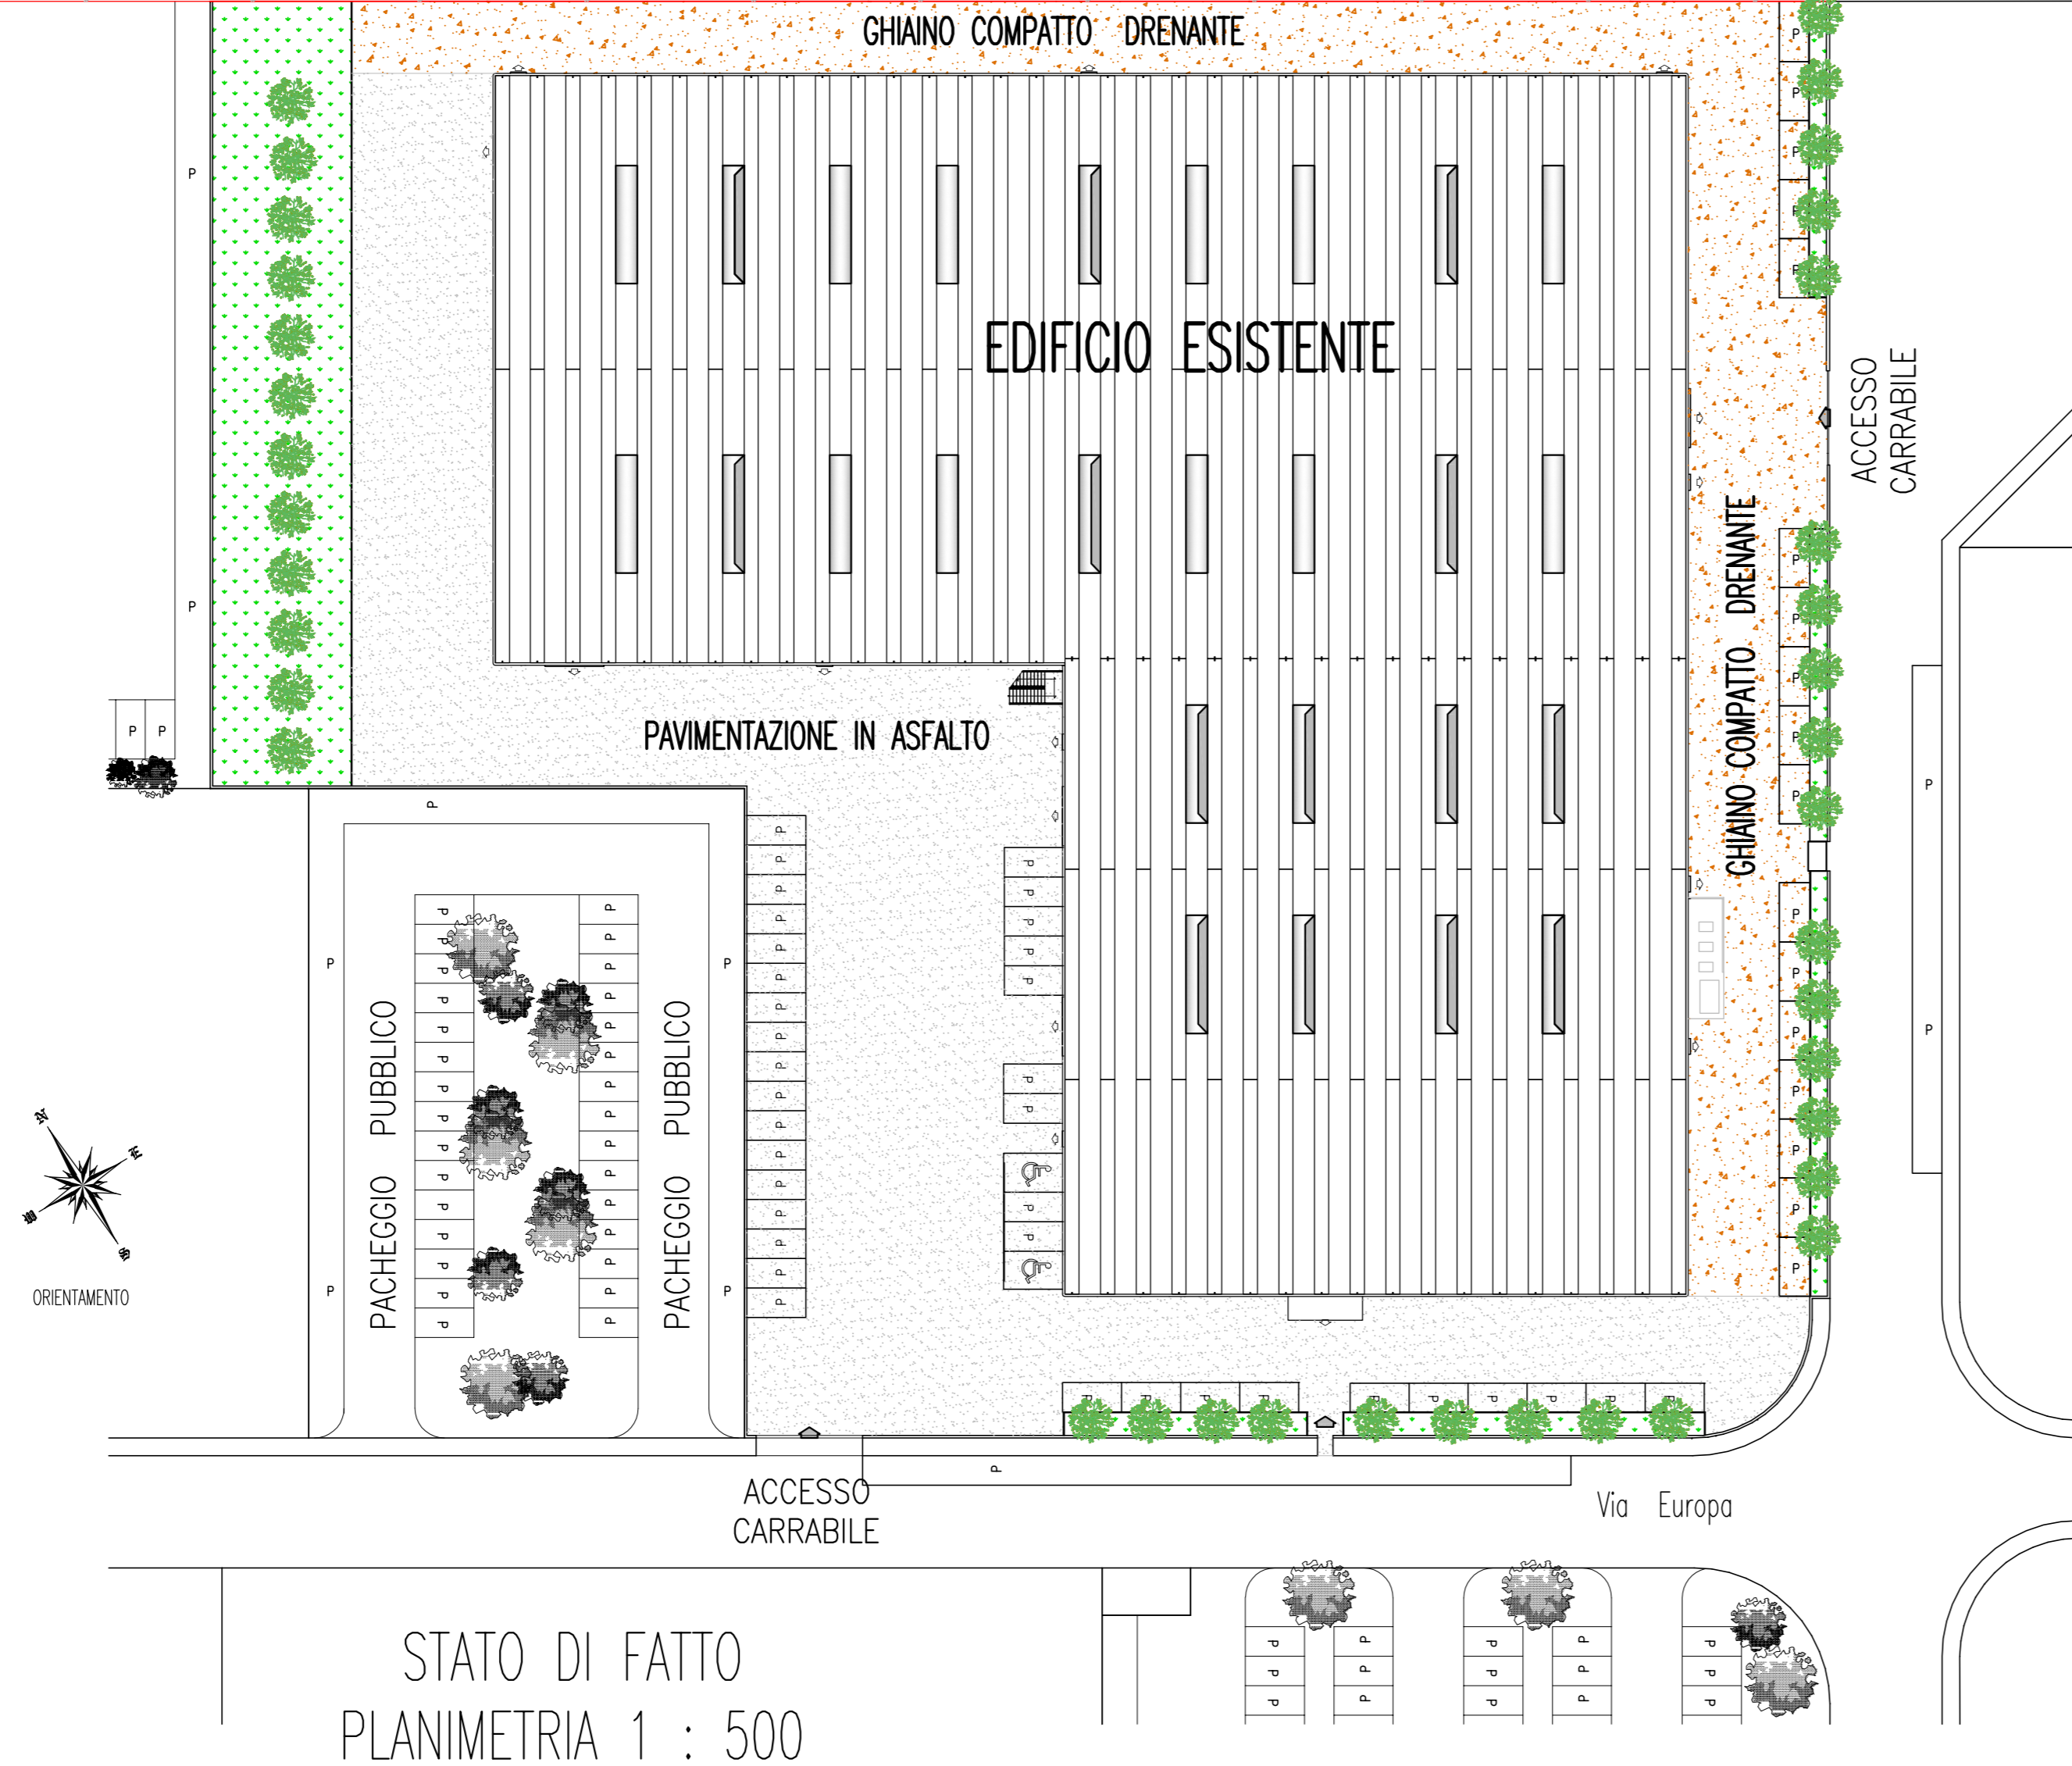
GHIAINO COMPATTO DRENANTE

EDIFICIO ESISTENTE

P

P

P P

PAVIMENTAZIONE IN ASFALTO

GHIAINO COMPATTO DRENANTE

ACCESSO CARRABILE

P P P P P

P P P P P

P P P P P P P P P P P P

P

P

P

P

PACHEGGIO PUBBLICO

PACHEGGIO PUBBLICO

N E S O

ORIENTAMENTO

P P P P P P P P P P P P P P P P P P

P P P P P P P P P P P P P P P P P

P P P P P P P P P P P P P P P P P P

P P P P P

P P

P P

P P P P P P P P P P

P

ACCESSO CARRABILE

Via Europa

STATO DI FATTO
PLANIMETRIA 1 : 500

P P P P P P P P P P P P P P P P P P